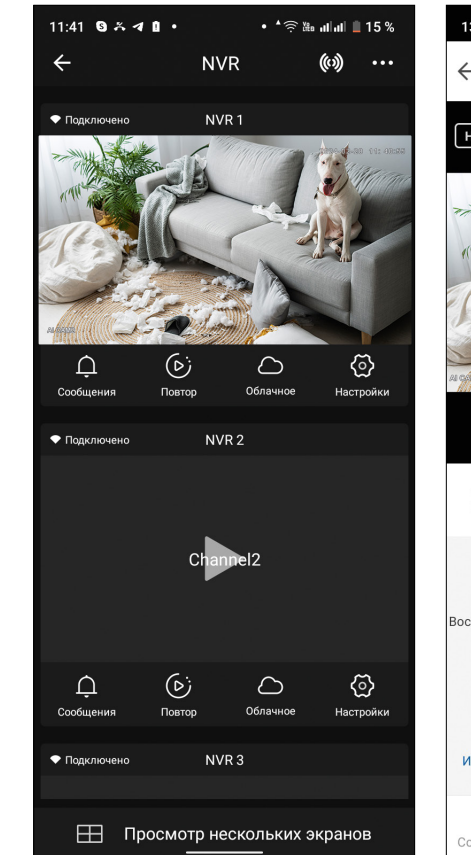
11:41 15 %

NVR

Подключено NVR 1

Сообщения Повтор Облачное Настройки

Подключено NVR 2

Channel2

Сообщения Повтор Облачное Настройки

Подключено NVR 3

Просмотр нескольких экранов

1

Н

Вос

И

Co